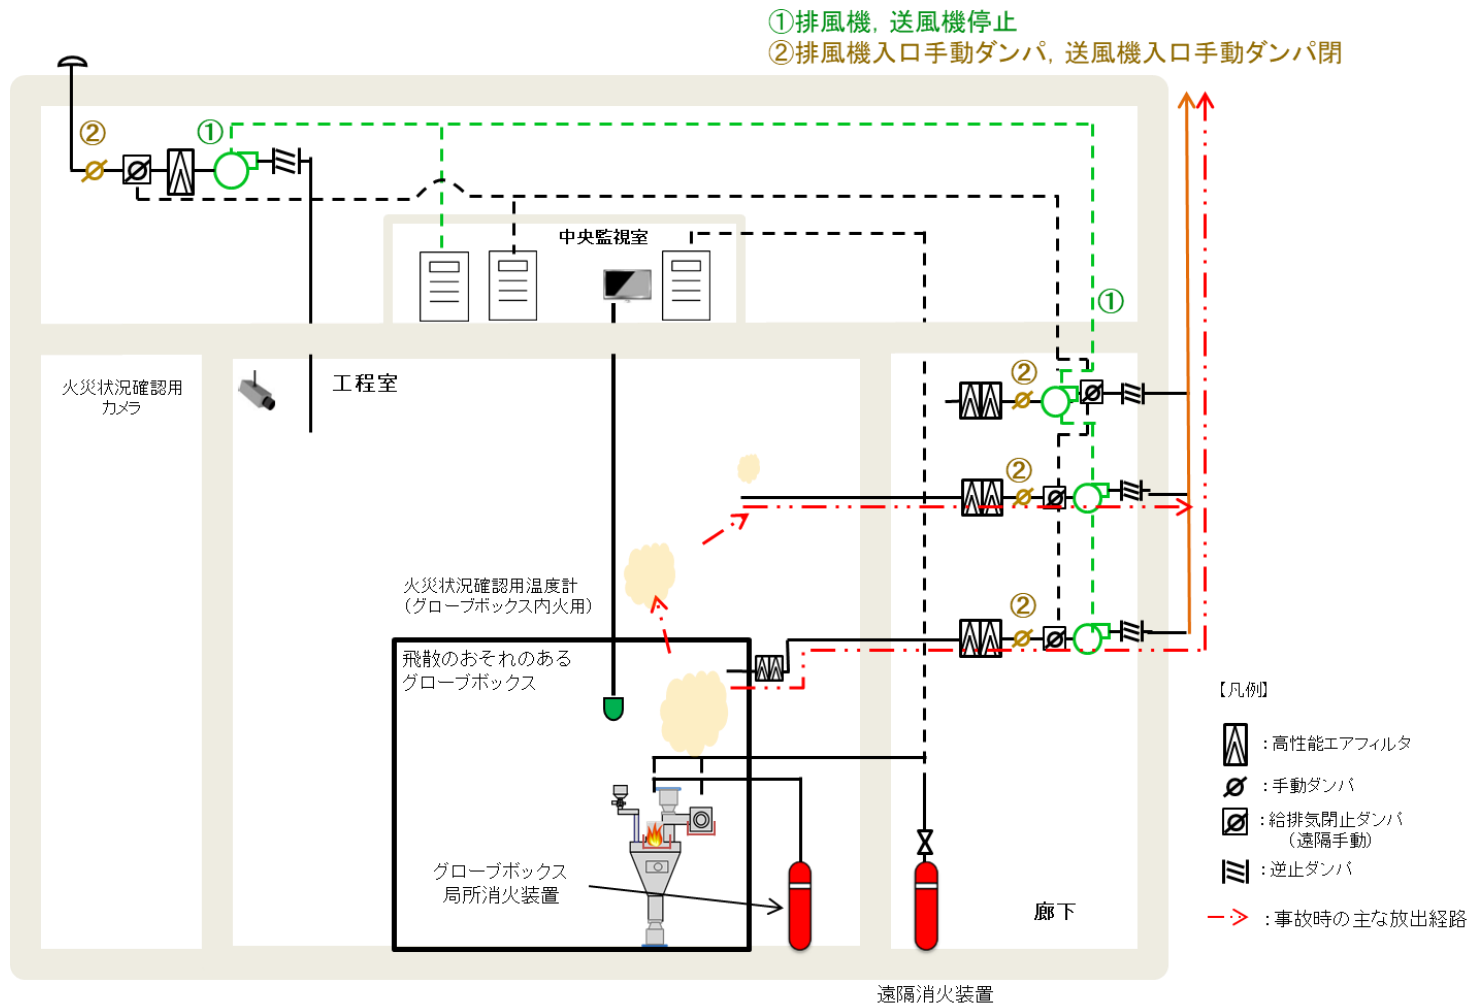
①排風機，送風機停止
②排風機入口手動ダンパ，送風機入口手動ダンパ閉

②
①

中央監視室

①

火災状況確認用カメラ

工程室

②
②

②

火災状況確認用温度計
（グローブボックス内火用）

飛散のおそれのあるグローブボックス

グローブボックス局所消火装置

廊下

遠隔消火装置

【凡例】
：高性能エアフィルタ
：手動ダンパ
：給排気閉止ダンパ（遠隔手動）
：逆止ダンパ
：事故時の主な放出経路